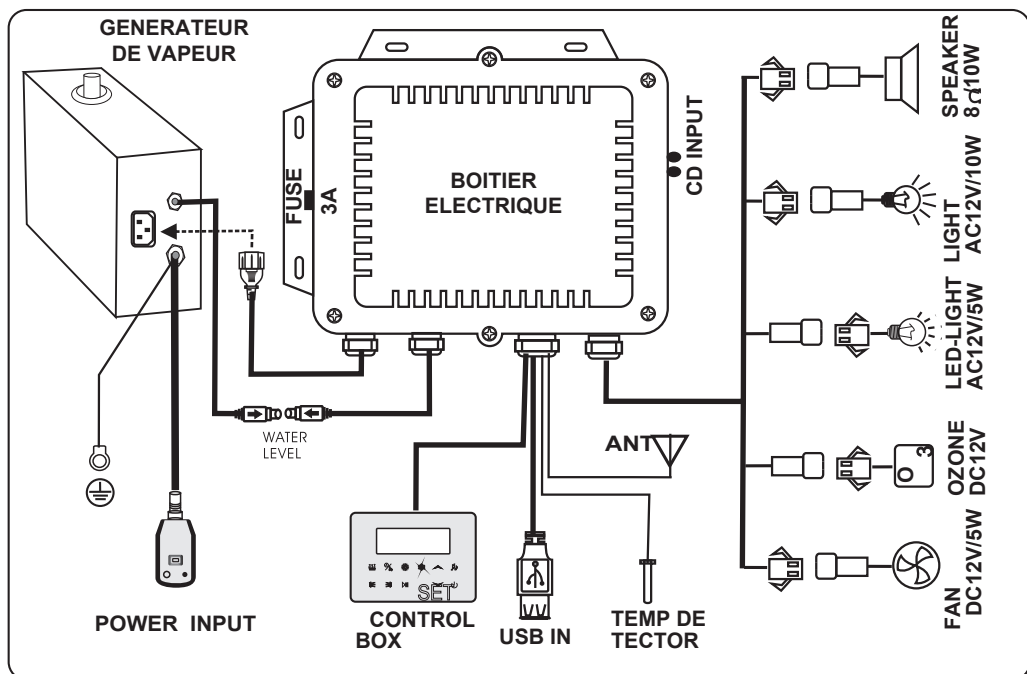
GENERATEUR DE VAPEUR

FUSE 3A

BOITIER ELECTRIQUE

CD INPUT

SPEAKER 8Ω10W

LIGHT AC12V/10W

LED-LIGHT AC12V/5W

OZONE DC12V

FAN DC12V/5W

WATER LEVEL

ANT

SET

POWER INPUT

CONTROL BOX

USB IN

TEMP DE TECTOR